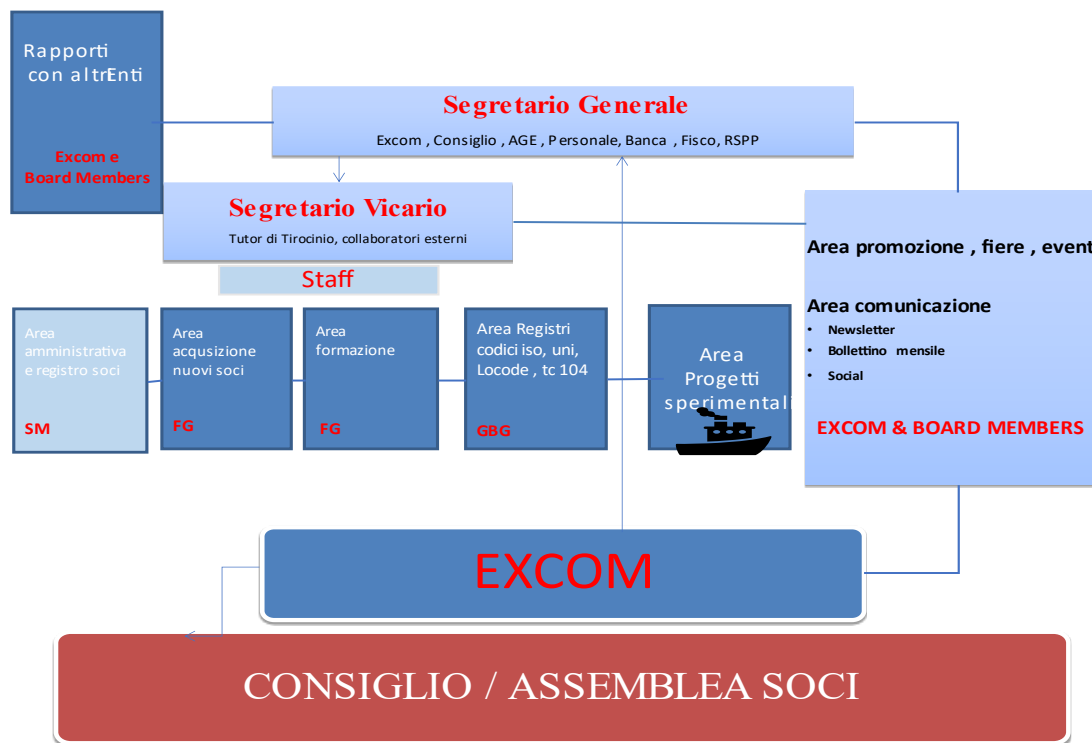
Rapporti con altrEnti

Excom e Board Members

Segretario Generale

Excom , Consiglio , AGE , Personale, Banca , Fisco, RSPP

Segretario Vicario

Tutor di Tirocinio, collaboratori esterni

Staff

Area promozione , fiere , event

Area comunicazione

- Newsletter
- Bollettino mensile
- Social

EXCOM & BOARD MEMBERS

Area amministrativa e registro soci

SM

Area acqusizione nuovi soci

FG

Area formazione

FG

Area Registri codici iso, uni, Locode , tc 104

GBG

Area Progetti sperimentali

EXCOM

CONSIGLIO / ASSEMBLEA SOCI